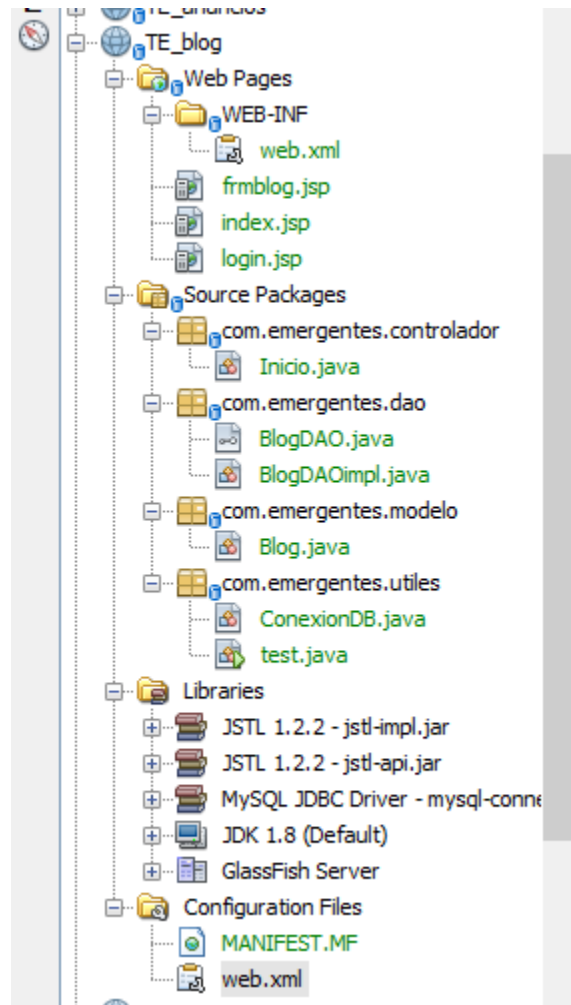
TE_anuncios
TE_blog
Web Pages
WEB-INF
web.xml
frmblog.jsp
index.jsp
login.jsp
Source Packages
com.emergentes.controlador
Inicio.java
com.emergentes.dao
BlogDAO.java
BlogDAOimpl.java
com.emergentes.modelo
Blog.java
com.emergentes.utiles
ConexionDB.java
test.java
Libraries
JSTL 1.2.2 - jstl-impl.jar
JSTL 1.2.2 - jstl-api.jar
MySQL JDBC Driver - mysql-conne
JDK 1.8 (Default)
GlassFish Server
Configuration Files
MANIFEST.MF
web.xml